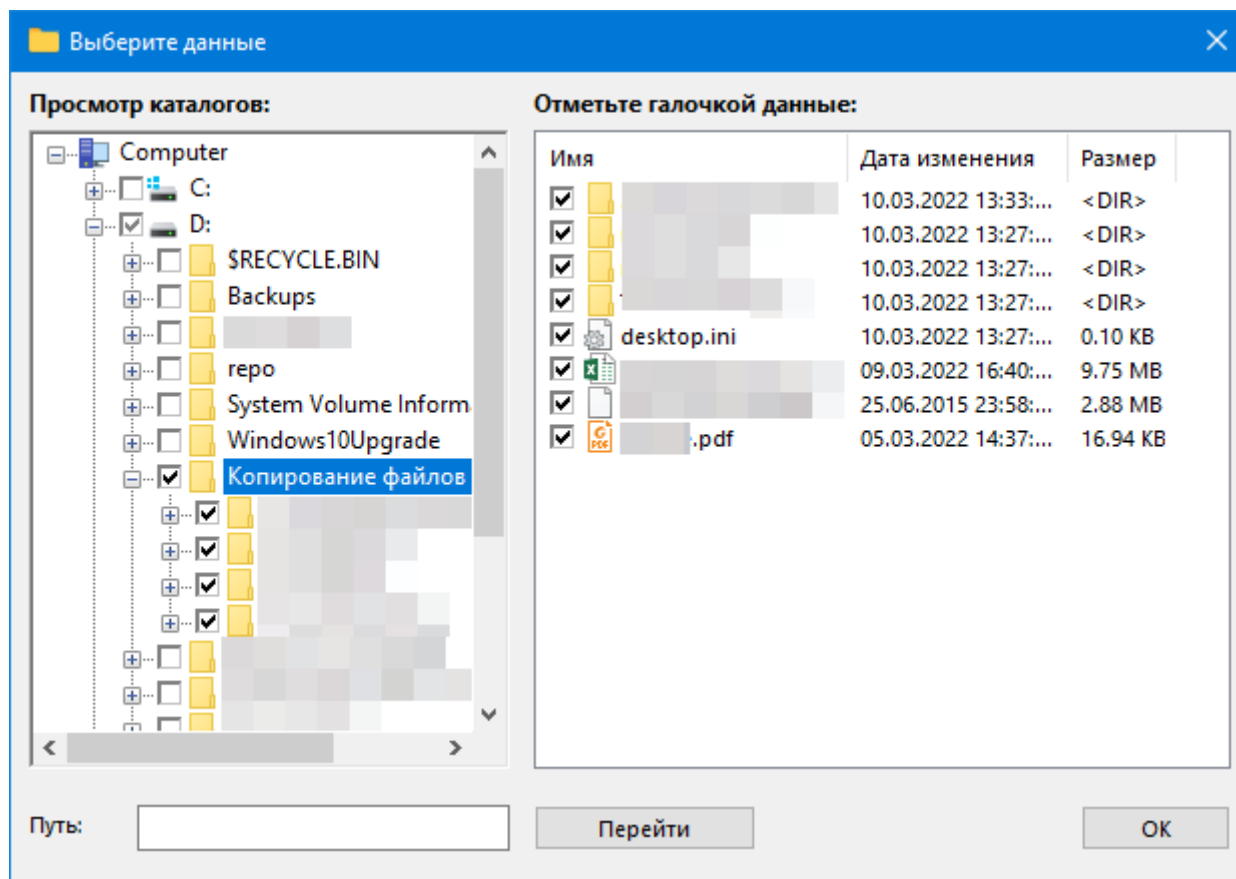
Выберите данные

Просмотр каталогов:

Computer
C:
D:
$RECYCLE.BIN
Backups
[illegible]
repo
System Volume Inform
Windows10Upgrade
Копирование файлов
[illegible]
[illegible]
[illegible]
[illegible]
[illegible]
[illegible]
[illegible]

Отметьте галочкой данные:

| Имя | Дата изменения | Размер |
|---|---|---|
| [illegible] | 10.03.2022 13:33:... | <DIR> |
| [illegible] | 10.03.2022 13:27:... | <DIR> |
| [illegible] | 10.03.2022 13:27:... | <DIR> |
| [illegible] | 10.03.2022 13:27:... | <DIR> |
| desktop.ini | 10.03.2022 13:27:... | 0.10 KB |
| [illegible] | 09.03.2022 16:40:... | 9.75 MB |
| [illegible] | 25.06.2015 23:58:... | 2.88 MB |
| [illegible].pdf | 05.03.2022 14:37:... | 16.94 KB |

Путь:
Перейти
OK